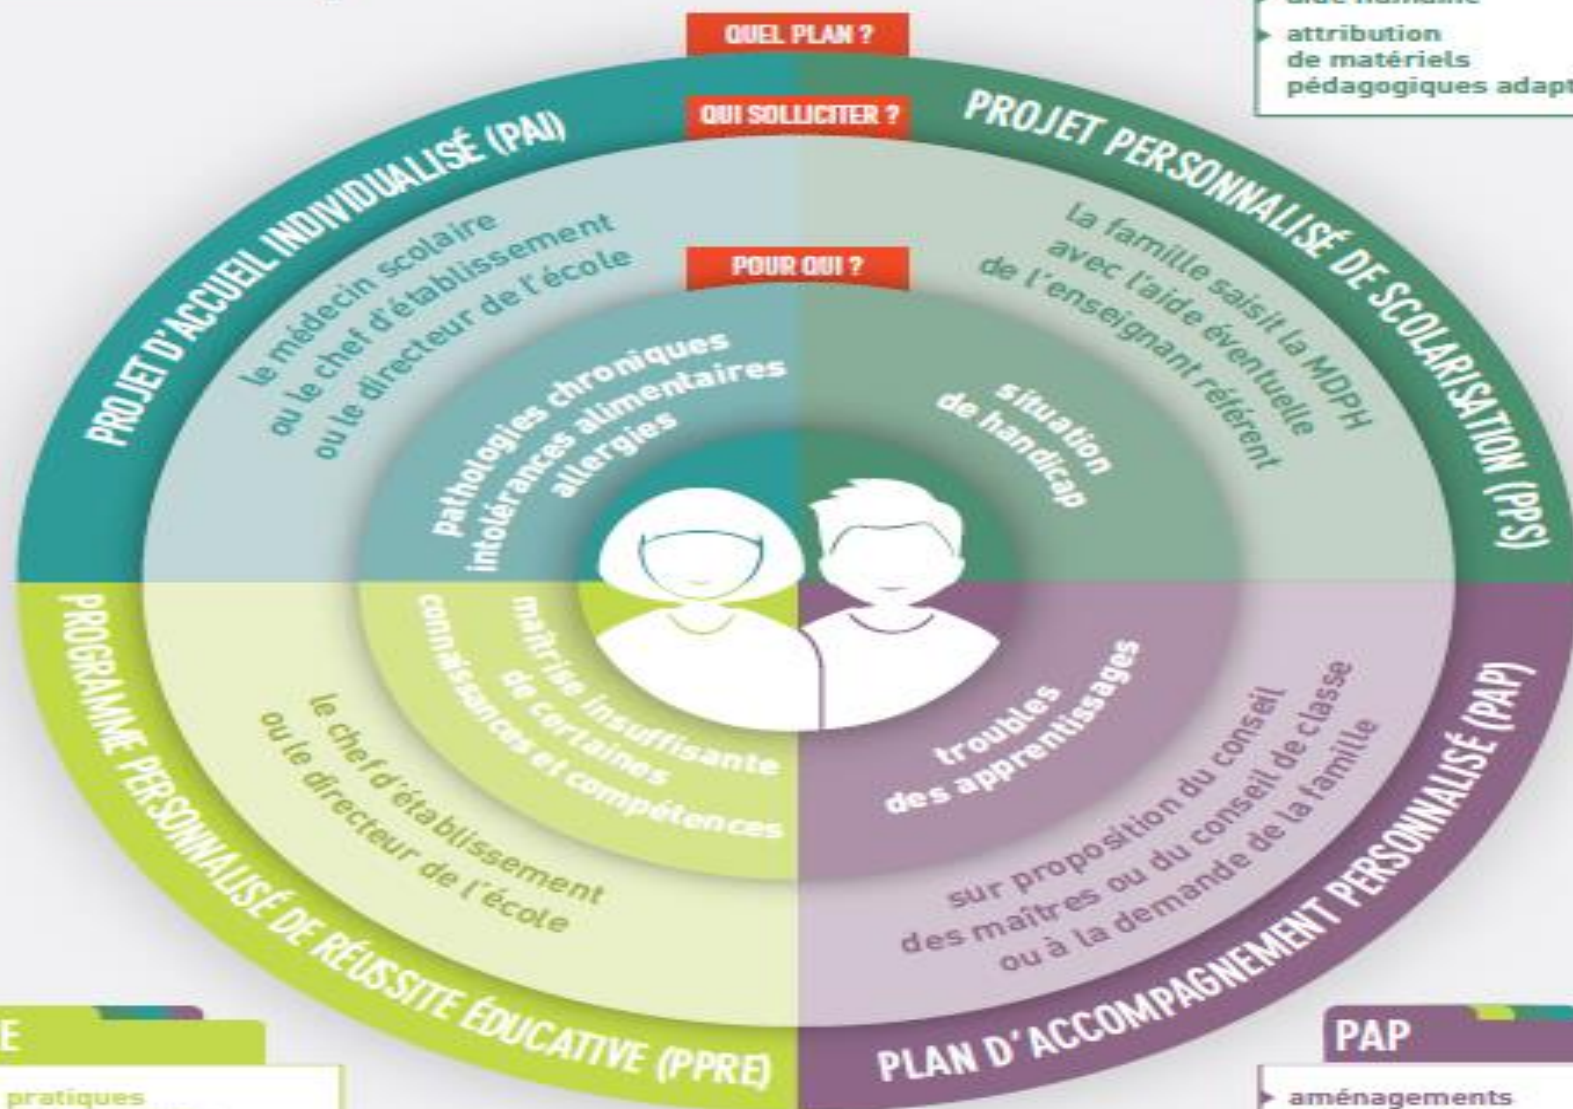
attribution de matériels pédagogiques adapt

QUEL PLAN ?

QUI SOLLICITER ?

POUR QUI ?

PROJET D'ACCUEIL INDIVIDUALISÉ (PAI)

le médecin scolaire ou le chef d'établissement ou le directeur de l'école

pathologies chroniques intolérances alimentaires allergies

PROJET PERSONNALISÉ DE SCOLARISATION (PPS)

La famille saisit la MDPH avec l'aide éventuelle de l'enseignant référent

situation de handicap

PROGRAMME PERSONNALISÉ DE RÉUSSITE ÉDUCATIVE (PPRE)

le chef d'établissement ou le directeur de l'école

maîtrise insuffisante de certaines connaissances et compétences

PLAN D'ACCOMPAGNEMENT PERSONNALISÉ (PAP)

sur proposition du conseil des maîtres ou du conseil de classe ou à la demande de la famille

troubles des apprentissages

E

pratiques

PAP

aménagements